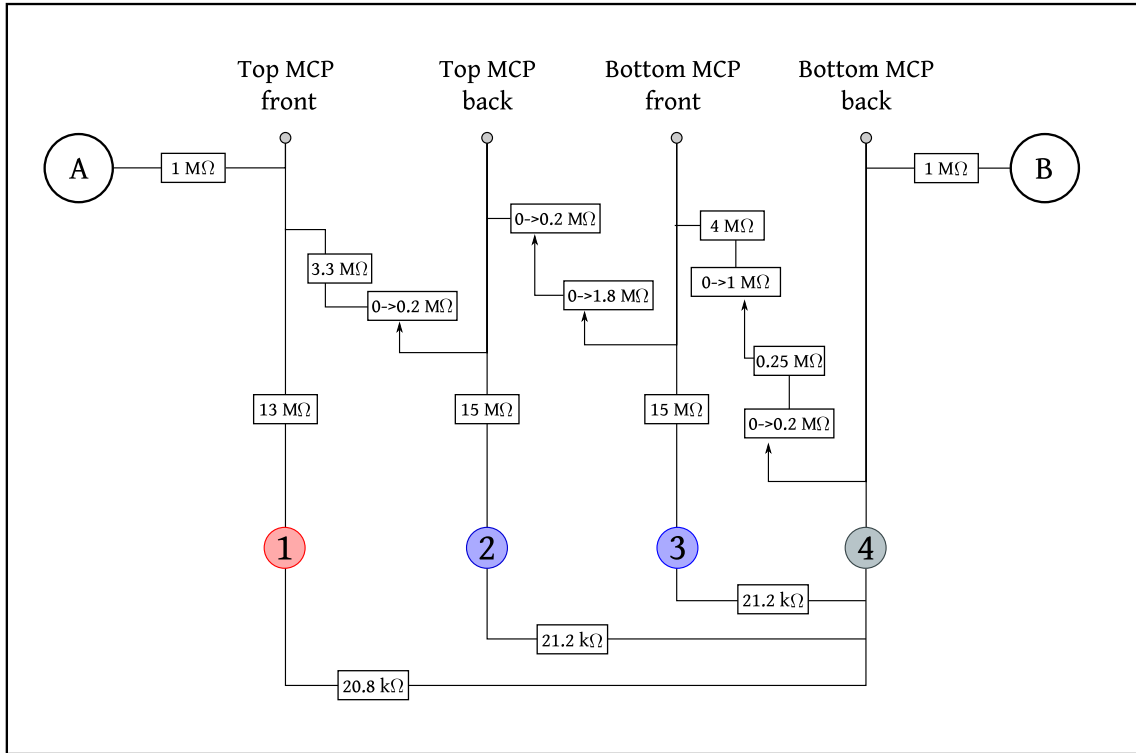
Top MCP front

Top MCP back

Bottom MCP front

Bottom MCP back

A

1 MΩ

1 MΩ

B

0->0.2 MΩ

4 MΩ

3.3 MΩ

0->1.8 MΩ

0->1 MΩ

0->0.2 MΩ

0.25 MΩ

13 MΩ

15 MΩ

15 MΩ

0->0.2 MΩ

1

2

3

4

21.2 kΩ

21.2 kΩ

20.8 kΩ